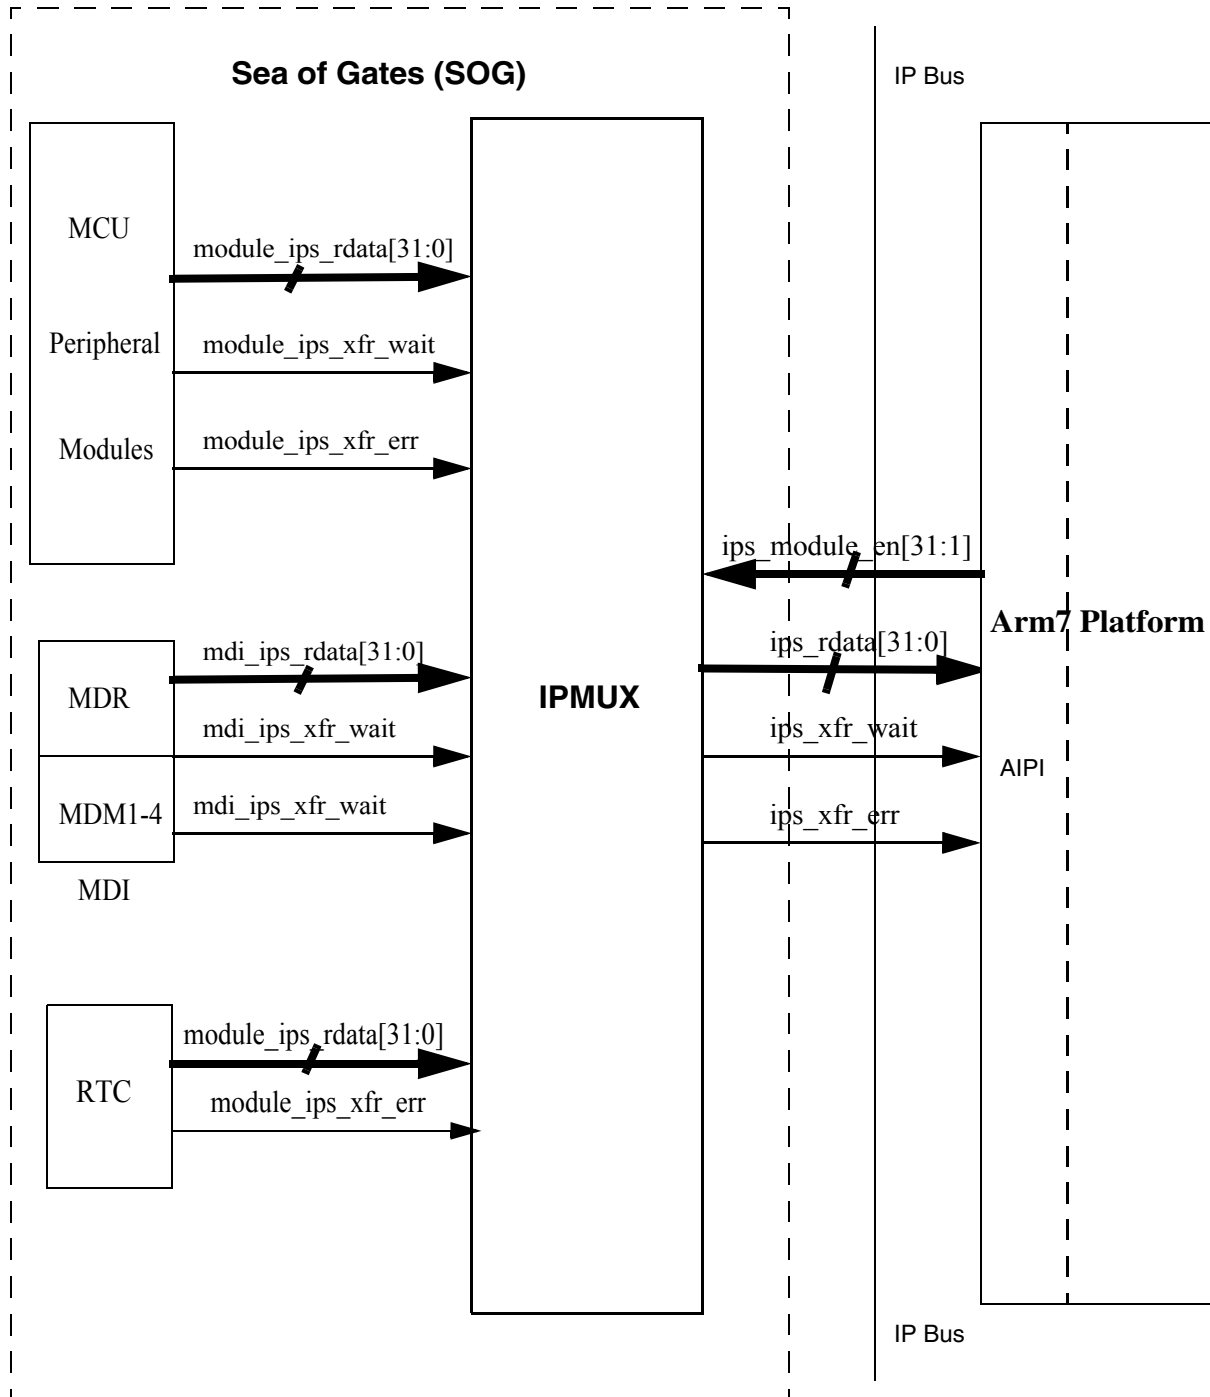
Sea of Gates (SOG)

IP Bus

MCU
Peripheral
Modules

module_ips_rdata[31:0]
module_ips_xfr_wait
module_ips_xfr_err

IPMUX

ips_module_en[31:1]

Arm7 Platform

ips_rdata[31:0]
ips_xfr_wait
ips_xfr_err

AIPI

MDR
MDM1-4
MDI

mdi_ips_rdata[31:0]
mdi_ips_xfr_wait
mdi_ips_xfr_wait

RTC

module_ips_rdata[31:0]
module_ips_xfr_err

IP Bus